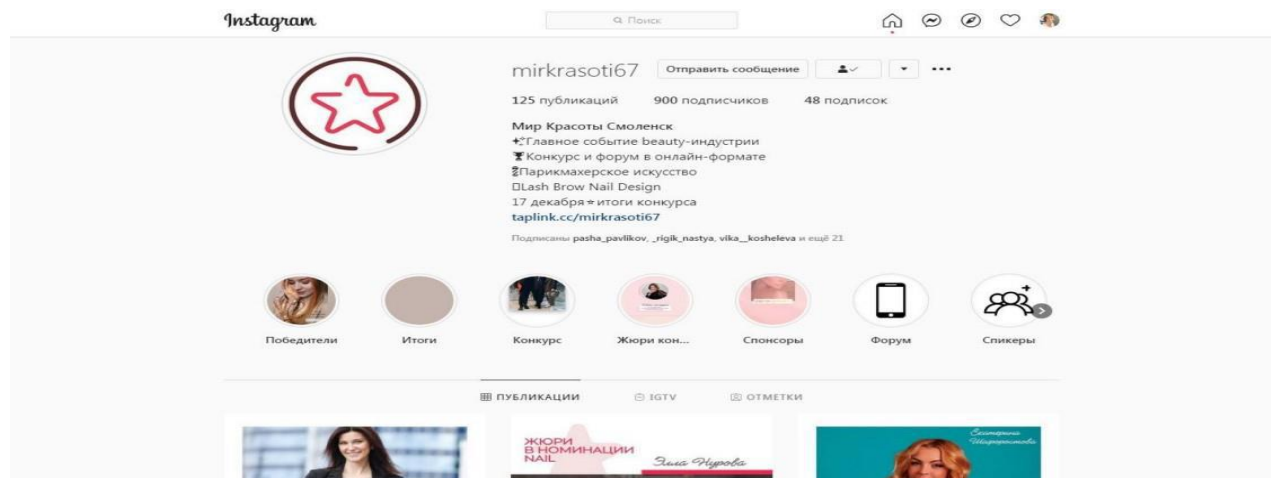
Instagram

Поиск

mirkrasoti67 Отправить сообщение

125 публикаций 900 подписчиков 48 подписок

Мир Красоты Смоленск
✨Главное событие beauty-индустрии
🏆Конкурс и форум в онлайн-формате
💈Парикмахерское искусство
Lash Brow Nail Design
17 декабря ⭐ итоги конкурса
taplink.cc/mirkrasoti67

Подписаны pasha_pavlikov, _rigik_nastya, vika__kosheleva и ещё 21

Победители Итоги Конкурс Жюри кон... Спонсоры Форум Спикеры

ПУБЛИКАЦИИ IGTV ОТМЕТКИ

ЖЮРИ В НОМИНАЦИИ NAIL

Эльза Нурова

Екатерина Шарапова